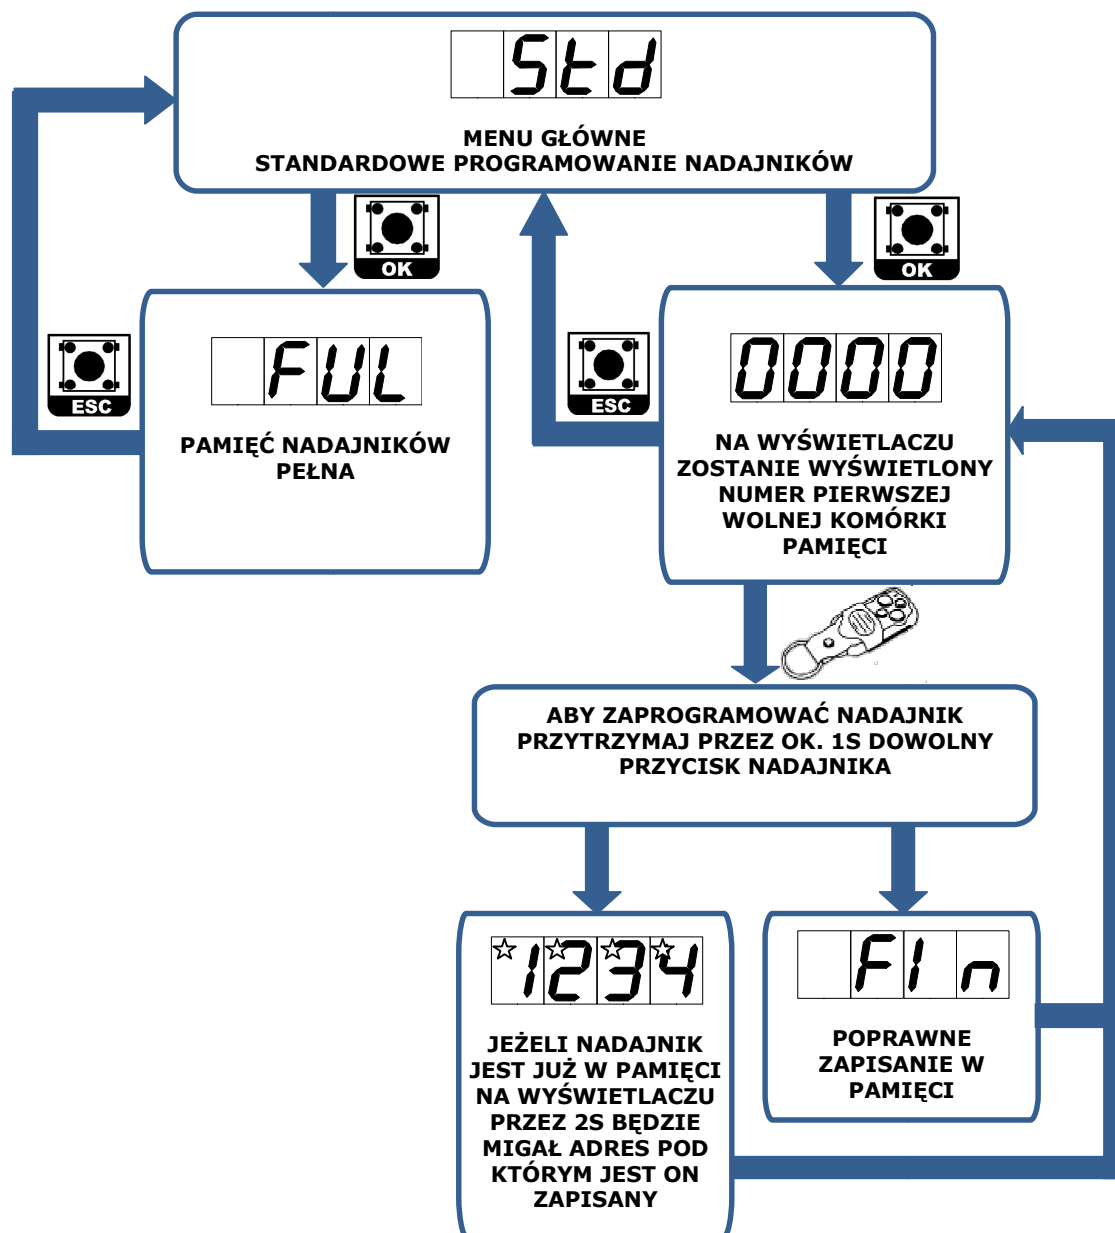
Std

MENU GŁÓWNE
STANDARDOWE PROGRAMOWANIE NADAJNIKÓW

OK

OK

ESC

FUL

PAMIĘĆ NADAJNIKÓW PEŁNA

ESC

0000

NA WYŚWIETLACZU ZOSTANIE WYŚWIETLONY NUMER PIERWSZEJ WOLNEJ KOMÓRKI PAMIĘCI

ABY ZAPROGRAMOWAĆ NADAJNIK PRZYTRZYMAJ PRZEZ OK. 1S DOWOLNY PRZYCISK NADAJNIKA

1234

JEŻELI NADAJNIK JEST JUŻ W PAMIĘCI NA WYŚWIETLACZU PRZEZ 2S BĘDZIE MIGAŁ ADRES POD KTÓRYM JEST ON ZAPISANY

FIn

POPRAWNE ZAPISANIE W PAMIĘCI